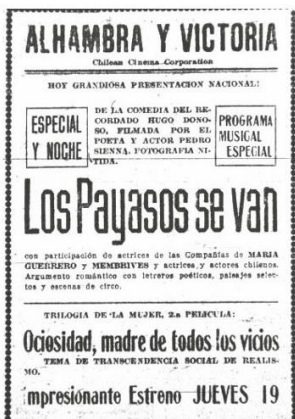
ALHAMBRA Y VICTORIA

Chilean Cinema Corporation

HOY GRANDIOSA PRESENTACION NACIONAL:

ESPECIAL Y NOCHE

DE LA COMEDIA DEL RECORDADO HUGO DONOSO, FILMADA POR EL POETA Y ACTOR PEDRO SIENNA. FOTOGRAFIA NITIDA.

PROGRAMA MUSICAL ESPECIAL

Los Payasos se van

con participación de actrices de las Compañías de MARIA GUERRERO y MEMBRIVES y actrices y actores chilenos. Argumento romántico con letreros poéticos, paisajes selectos y escenas de circo.

TRILOGIA DE LA MUJER, 2.a PELICULA:

Ociosidad, madre de todos los vicios

TEMA DE TRANSCENDENCIA SOCIAL DE REALISMO.

Impresionante Estreno JUEVES 19